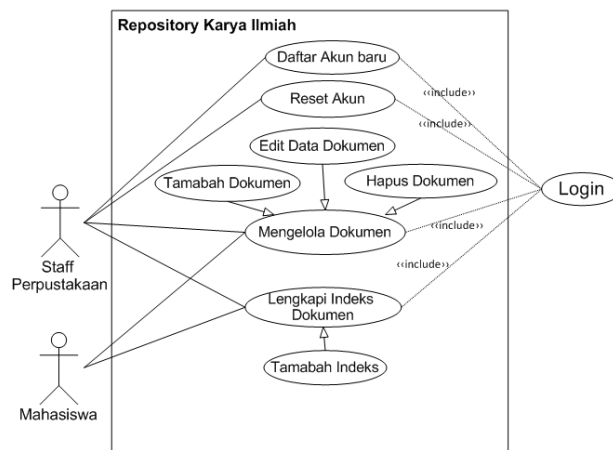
Repository Karya Ilmiah

Daftar Akun baru

Reset Akun

Edit Data Dokumen

Tamabah Dokumen

Hapus Dokumen

Mengelola Dokumen

Lengkapi Indeks Dokumen

Tamabah Indeks

‹‹include››

‹‹include››

‹‹include››

‹‹include››

Login

Staff Perpustakaan

Mahasiswa